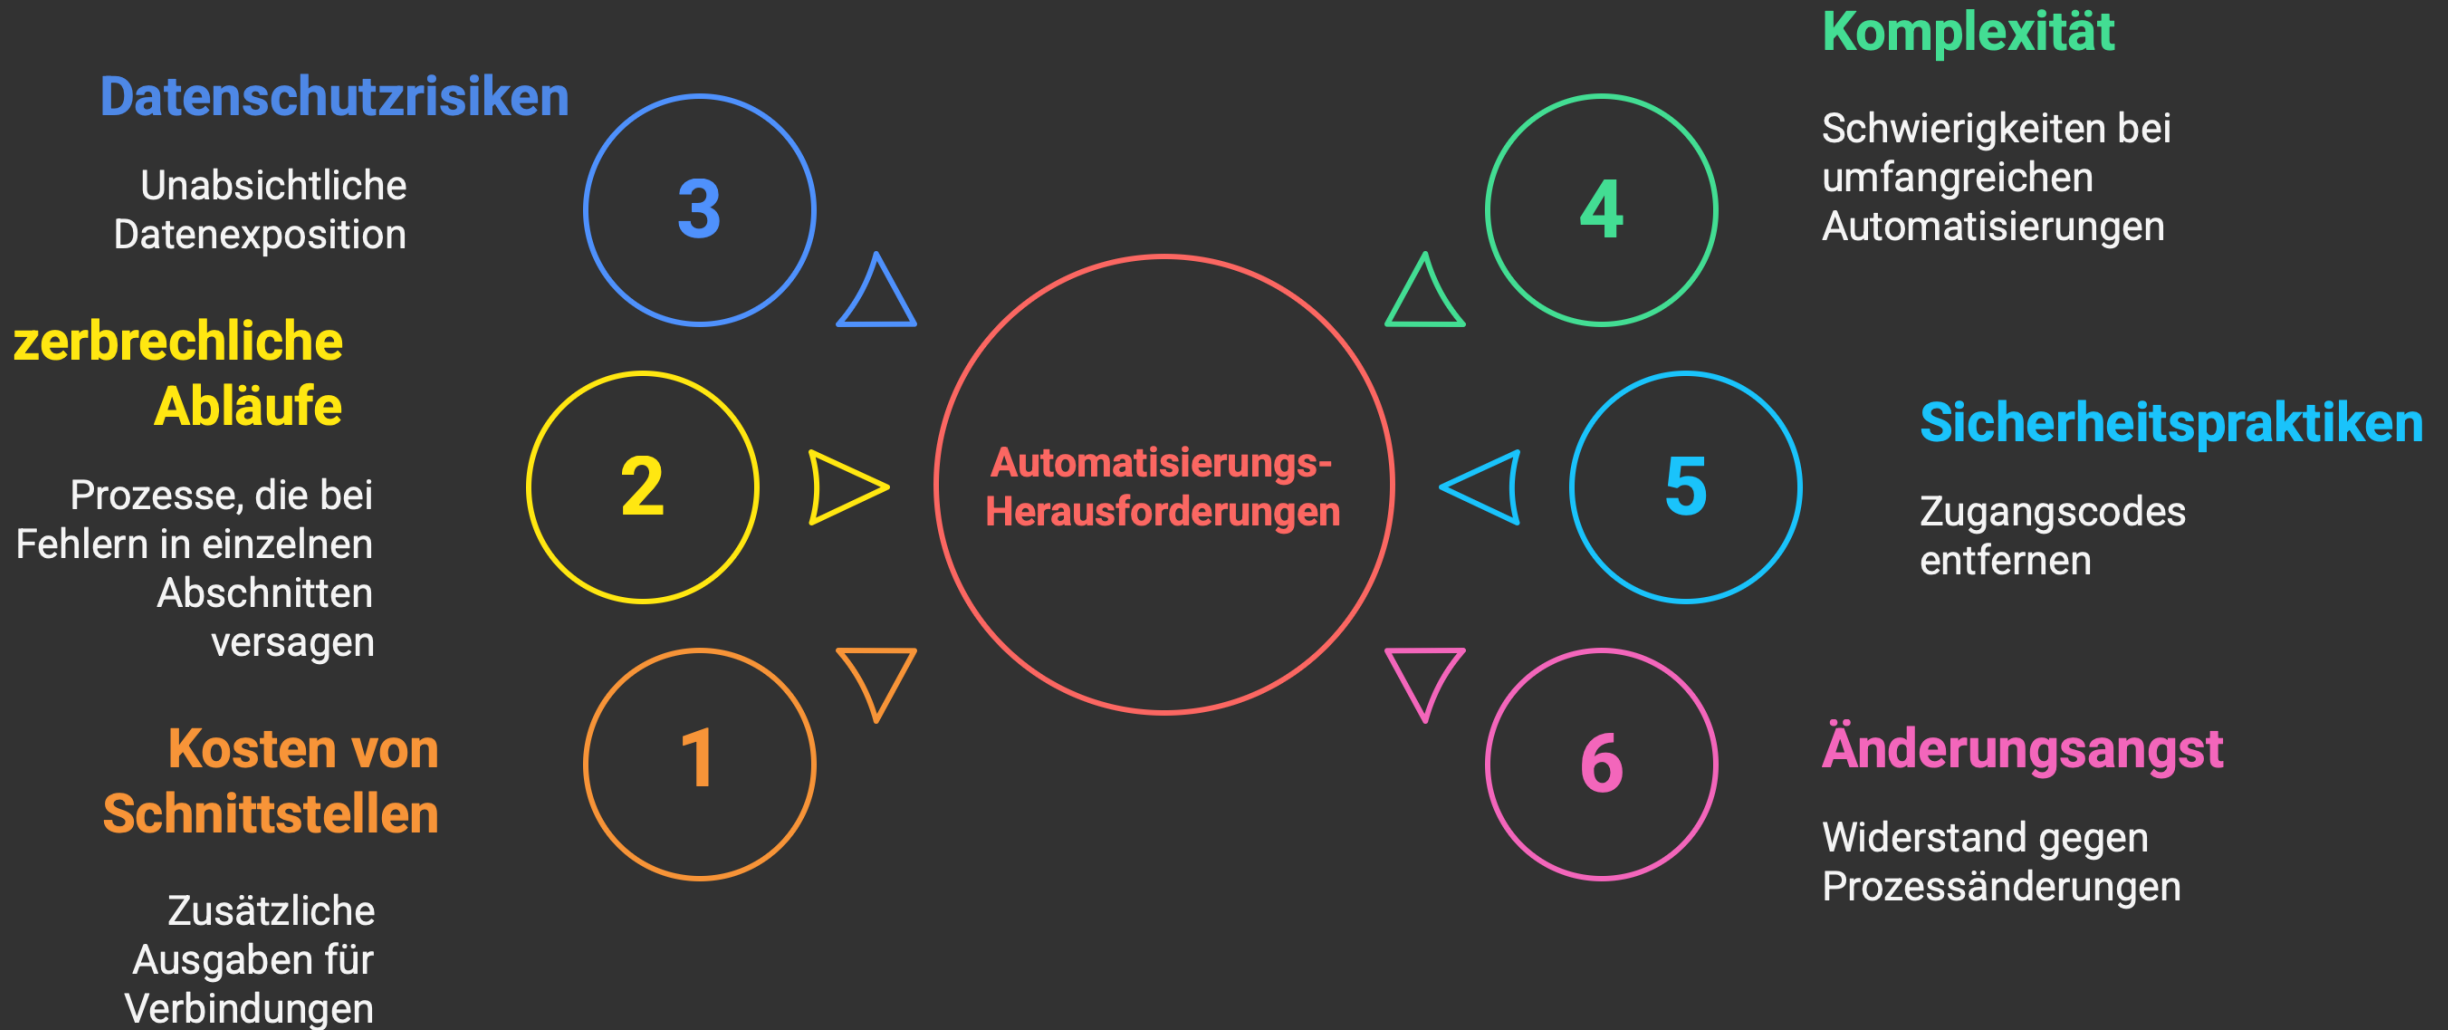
Automatisierungs-Herausforderungen

3
Datenschutzrisiken
Unabsichtliche Datenexposition

2
zerbrechliche Abläufe
Prozesse, die bei Fehlern in einzelnen Abschnitten versagen

1
Kosten von Schnittstellen
Zusätzliche Ausgaben für Verbindungen

4
Komplexität
Schwierigkeiten bei umfangreichen Automatisierungen

5
Sicherheitspraktiken
Zugangscodes entfernen

6
Änderungsangst
Widerstand gegen Prozessänderungen